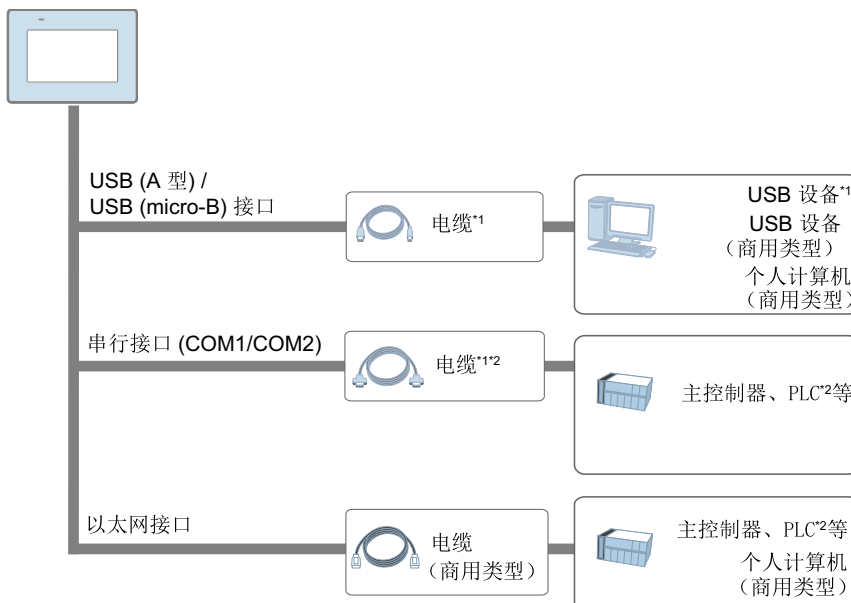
USB (A 型) /
USB (micro-B) 接口

电缆$^{*1}$

USB 设备$^{*1}$
USB 设备
（商用类型）
个人计算机
（商用类型）

串行接口 (COM1/COM2)

电缆$^{*1*2}$

主控制器、PLC$^{*2}$等

以太网接口

电缆
（商用类型）

主控制器、PLC$^{*2}$等
个人计算机
（商用类型）